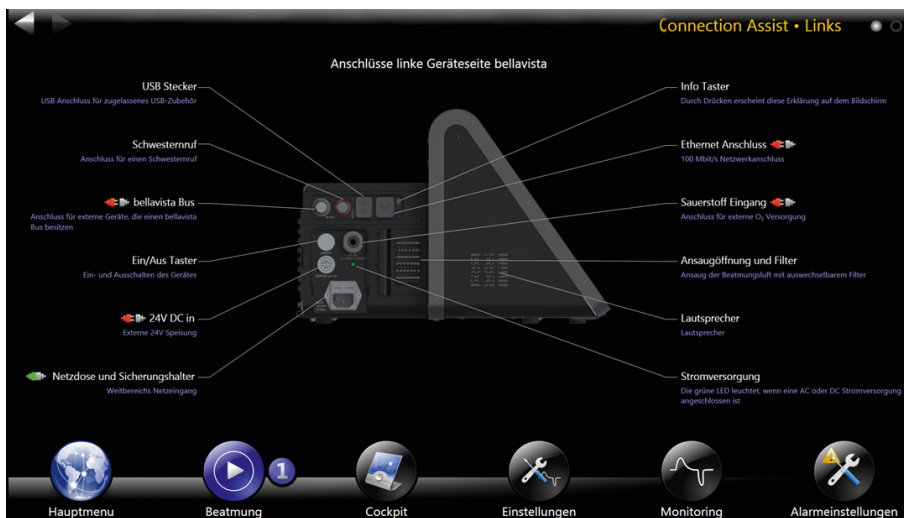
Connection Assist • Links

Anschlüsse linke Geräteseite bellavista

USB Stecker
USB Anschluss für zugelassenes USB-Zubehör

Schwesternruf
Anschluss für einen Schwesternruf

bellavista Bus
Anschluss für externe Geräte, die einen bellavista Bus besitzen

Ein/Aus Taster
Ein- und Ausschalten des Gerätes

24V DC in
Externe 24V Speisung

Netzdose und Sicherungshalter
Weitbereichs Netzeingang

Info Taster
Durch Drücken erscheint diese Erklärung auf dem Bildschirm

Ethernet Anschluss
100 Mbit/s Netzwerkanschluss

Sauerstoff Eingang
Anschluss für externe $O_2$ Versorgung

Ansaugöffnung und Filter
Ansaug der Beatmungsluft mit auswechselbarem Filter

Lautsprecher
Lautsprecher

Stromversorgung
Die grüne LED leuchtet, wenn eine AC oder DC Stromversorgung angeschlossen ist

Hauptmenu
Beatmung
1
Cockpit
Einstellungen
Monitoring
Alarmeinstellungen